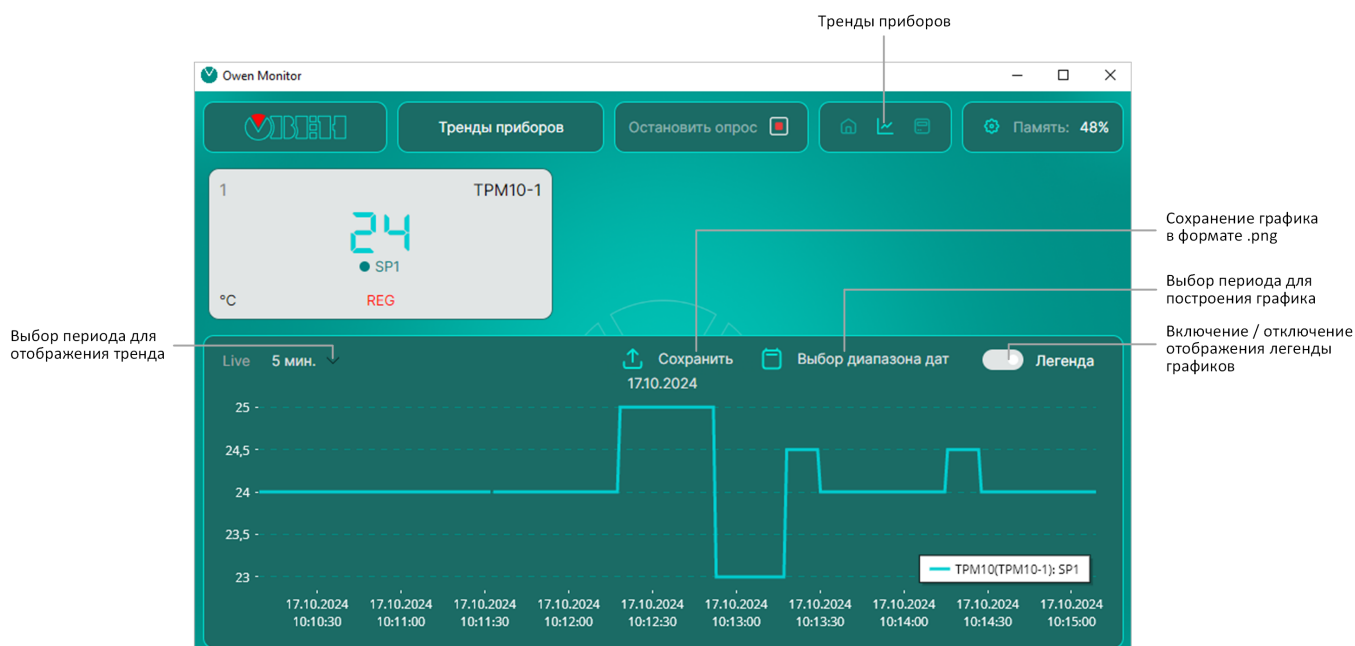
Тренды приборов

Owen Monitor

ОВЕН

Тренды приборов

Остановить опрос

Память: 48%

1

ТРМ10-1

24

SP1

°С

REG

Сохранение графика в формате .png

Выбор периода для построения графика

Включение / отключение отображения легенды графиков

Выбор периода для отображения тренда

Live 5 мин.

Сохранить

17.10.2024

Выбор диапазона дат

Легенда

25

24,5

24

23,5

23

ТРМ10(ТРМ10-1): SP1

17.10.2024 10:10:30

17.10.2024 10:11:00

17.10.2024 10:11:30

17.10.2024 10:12:00

17.10.2024 10:12:30

17.10.2024 10:13:00

17.10.2024 10:13:30

17.10.2024 10:14:00

17.10.2024 10:14:30

17.10.2024 10:15:00